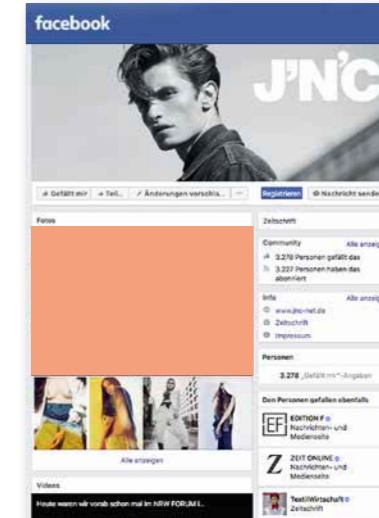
facebook

J'N'C

Gefällt mir
Teil...
Änderungen vorschla...
...
Registrieren
Nachricht sende

Fotos

Alle anzeigen

Videos

Heute waren wir vorab schon mal im NRW FORUM i...

Zeitschrift

Community
Alle anzeig
3.278 Personen gefällt das
3.227 Personen haben das abonniert

Info
Alle anzeig
www.jnc-net.de
Zeitschrift
Impressum

Personen
3.278 „Gefällt mir"-Angaben

Den Personen gefällen ebenfalls

EF
EDITION F
Nachrichten- und Medienseite

Z
ZEIT ONLINE
Nachrichten- und Medienseite

TextilWirtschaft
Zeitschrift